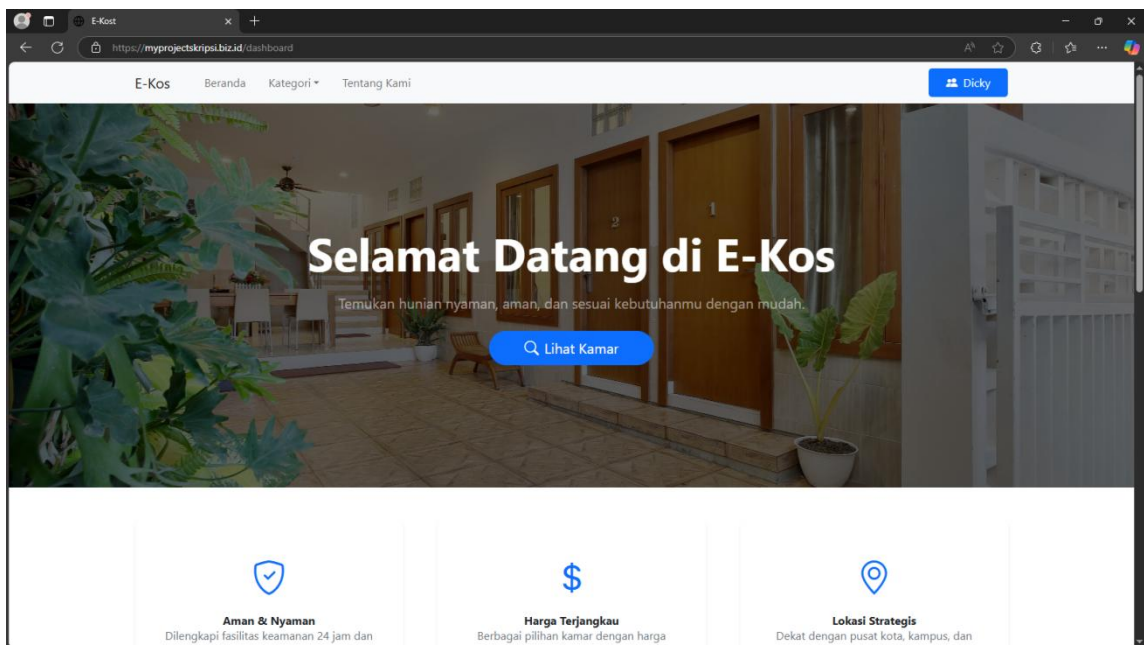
E-Kost

https://myprojectskripsi.biz.id/dashboard

E-Kos Beranda Kategori Tentang Kami

Dicky

2

1

Selamat Datang di E-Kos

Temukan hunian nyaman, aman, dan sesuai kebutuhanmu dengan mudah.

Lihat Kamar

$

Aman & Nyaman
Dilengkapi fasilitas keamanan 24 jam dan

Harga Terjangkau
Berbagai pilihan kamar dengan harga

Lokasi Strategis
Dekat dengan pusat kota, kampus, dan